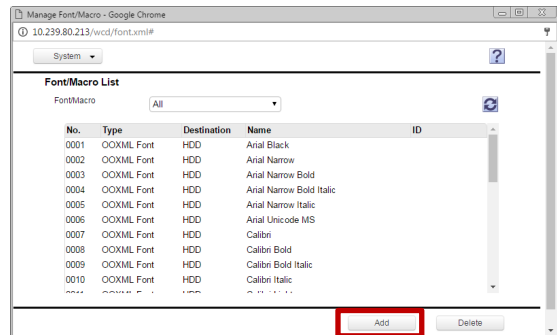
Manage Font/Macro - Google Chrome
10.239.80.213/wcd/font.xml#
System
?
Font/Macro List
Font/Macro All

| No. | Type | Destination | Name | ID |
|---|---|---|---|---|
| 0001 | OOXML Font | HDD | Arial Black | |
| 0002 | OOXML Font | HDD | Arial Narrow | |
| 0003 | OOXML Font | HDD | Arial Narrow Bold | |
| 0004 | OOXML Font | HDD | Arial Narrow Bold Italic | |
| 0005 | OOXML Font | HDD | Arial Narrow Italic | |
| 0006 | OOXML Font | HDD | Arial Unicode MS | |
| 0007 | OOXML Font | HDD | Calibri | |
| 0008 | OOXML Font | HDD | Calibri Bold | |
| 0009 | OOXML Font | HDD | Calibri Bold Italic | |
| 0010 | OOXML Font | HDD | Calibri Italic | |
| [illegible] | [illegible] | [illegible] | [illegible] | |

Add Delete